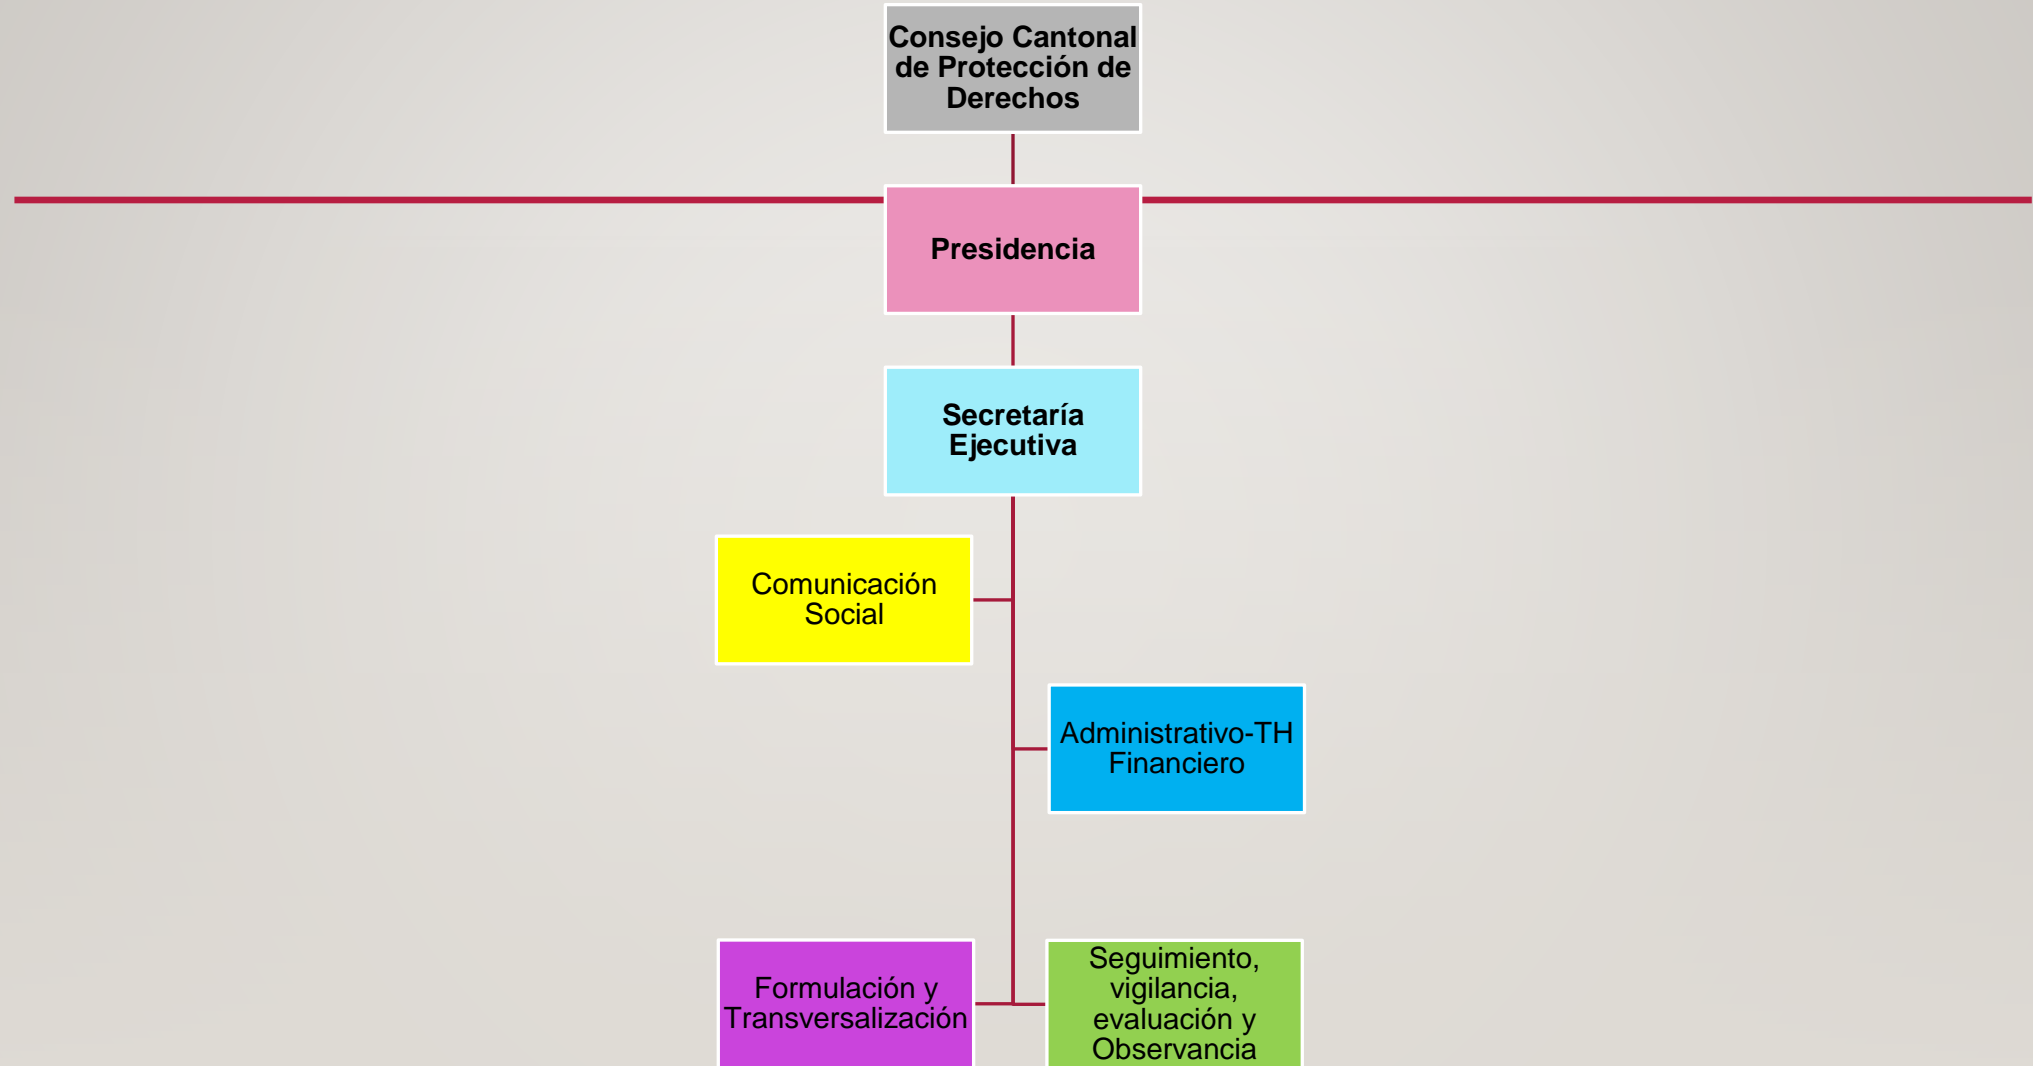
Consejo Cantonal de Protección de Derechos

Presidencia

Secretaría Ejecutiva

Comunicación Social

Administrativo-TH Financiero

Formulación y Transversalización

Seguimiento, vigilancia, evaluación y Observancia